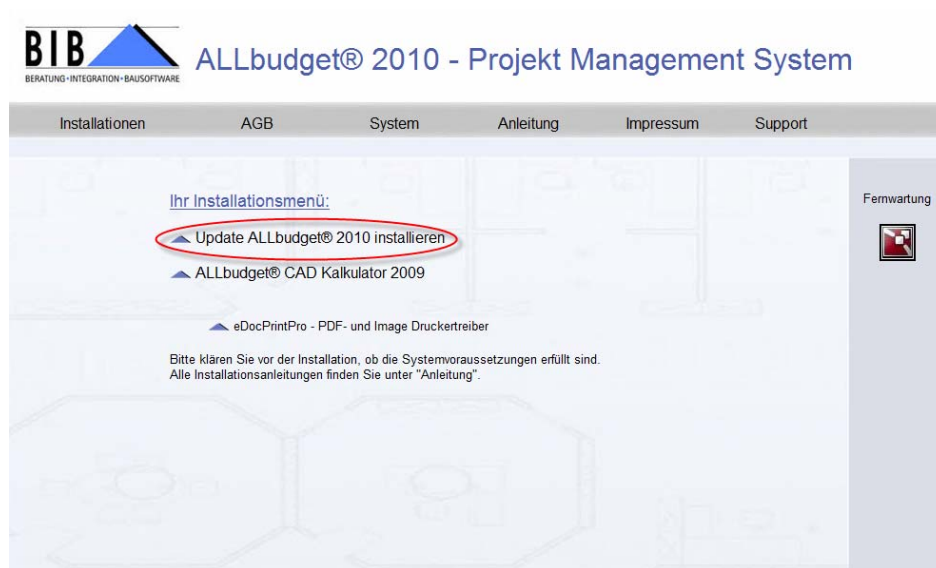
BIB
BERATUNG · INTEGRATION · BAUSOFTWARE

ALLbudget® 2010 - Projekt Management System

Installationen AGB System Anleitung Impressum Support

Ihr Installationsmenü:

Update ALLbudget® 2010 installieren

ALLbudget® CAD Kalkulator 2009

eDocPrintPro - PDF- und Image Druckertreiber

Bitte klären Sie vor der Installation, ob die Systemvoraussetzungen erfüllt sind.
Alle Installationsanleitungen finden Sie unter "Anleitung".

Fernwartung